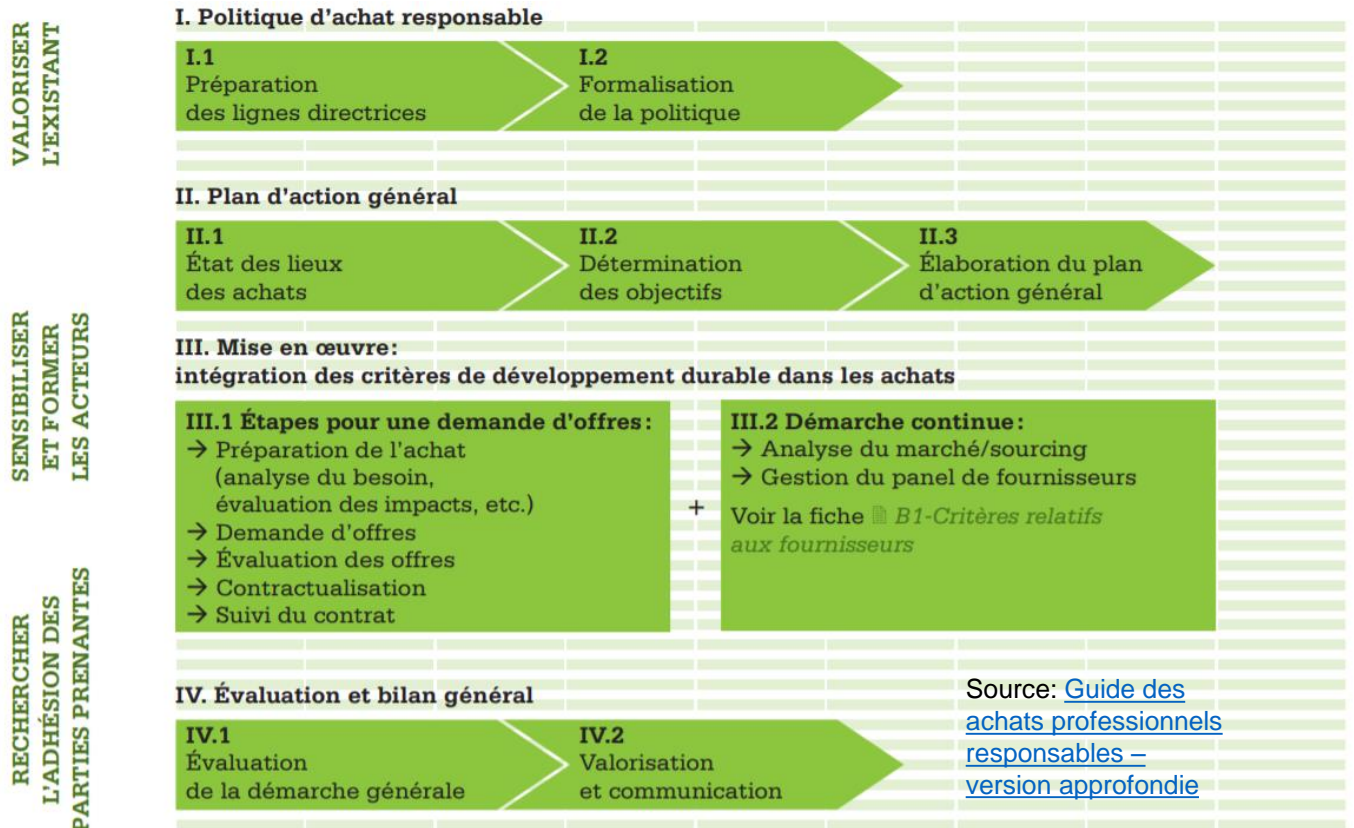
VALORISER L'EXISTANT

SENSIBILISER ET FORMER LES ACTEURS

RECHERCHER L'ADHÉSION DES PARTIES PRENANTES

I. Politique d'achat responsable

I.1
Préparation des lignes directrices

I.2
Formalisation de la politique

II. Plan d'action général

II.1
État des lieux des achats

II.2
Détermination des objectifs

II.3
Élaboration du plan d'action général

III. Mise en œuvre:
intégration des critères de développement durable dans les achats

III.1 Étapes pour une demande d'offres:
→ Préparation de l'achat (analyse du besoin, évaluation des impacts, etc.)
→ Demande d'offres
→ Évaluation des offres
→ Contractualisation
→ Suivi du contrat

+

III.2 Démarche continue:
→ Analyse du marché/sourcing
→ Gestion du panel de fournisseurs

Voir la fiche B1-Critères relatifs aux fournisseurs

IV. Évaluation et bilan général

IV.1
Évaluation de la démarche générale

IV.2
Valorisation et communication

Source: Guide des achats professionnels responsables – version approfondie